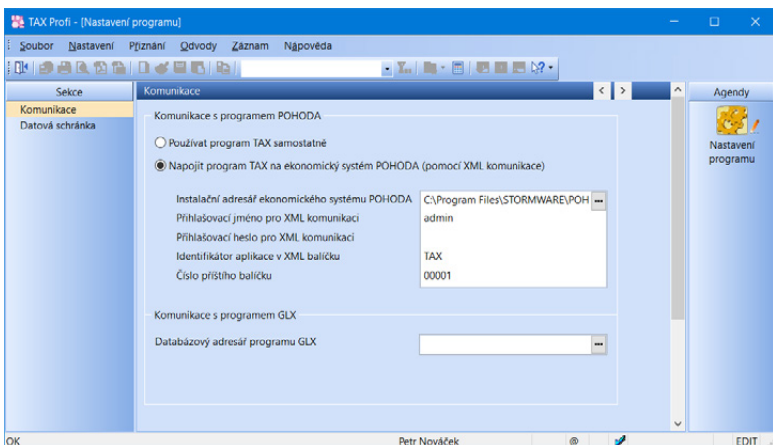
TAX Profi - [Nastavení programu]

Soubor Nastavení Přiznání Odvody Záznam Nápověda

Sekce
Komunikace
Datová schránka

Komunikace

Komunikace s programem POHODA

Používat program TAX samostatně

Napojit program TAX na ekonomický systém POHODA (pomocí XML komunikace)

| | |
|---|---|
| Instalační adresář ekonomického systému POHODA | C:\Program Files\STORMWARE\POH |
| Přihlašovací jméno pro XML komunikaci | admin |
| Přihlašovací heslo pro XML komunikaci | |
| Identifikátor aplikace v XML balíčku | TAX |
| Číslo příštího balíčku | 00001 |

Komunikace s programem GLX

Databázový adresář programu GLX

Agendy
Nastavení programu

OK
Petr Nováček
@
EDIT